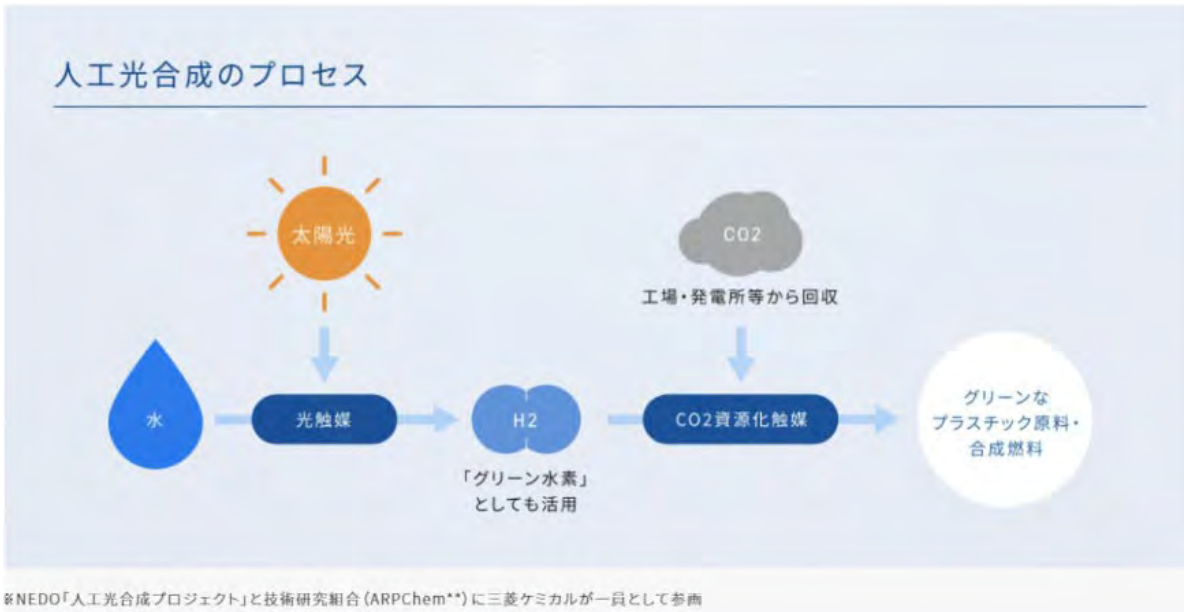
人工光合成のプロセス

太陽光

CO2

工場・発電所等から回収

水

光触媒

H2

CO2資源化触媒

グリーンな
プラスチック原料・
合成燃料

「グリーン水素」
としても活用

※NEDO「人工光合成プロジェクト」と技術研究組合（ARPChem**）に三菱ケミカルが一員として参画